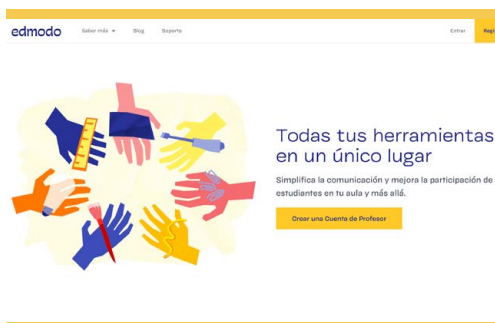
edmodo Saber más Blog Soporte Entrar Regi

Todas tus herramientas en un único lugar

Simplifica la comunicación y mejora la participación de estudiantes en tu aula y más allá.

Crear una Cuenta de Profesor